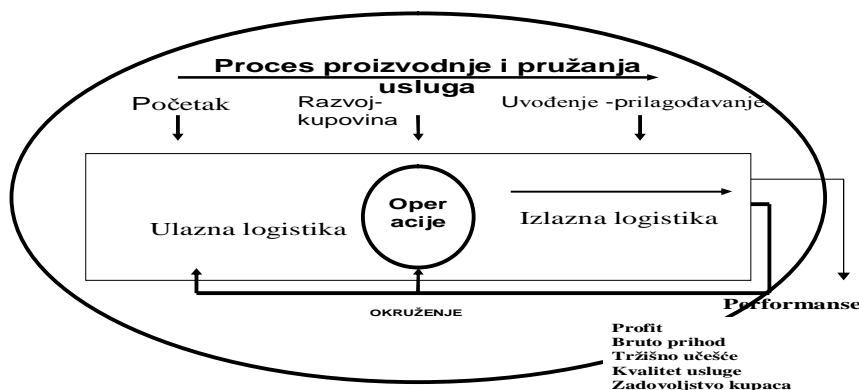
Proces proizvodnje i pružanja usluga

Početak

Razvoj-kupovina

Uvođenje -prilagođavanje

Ulazna logistika

Oper acije

Izlazna logistika

OKRUŽENJE

Performanse

Profit
Bruto prihod
Tržišno učešće
Kvalitet usluge
Zadovoljstvo kupaca